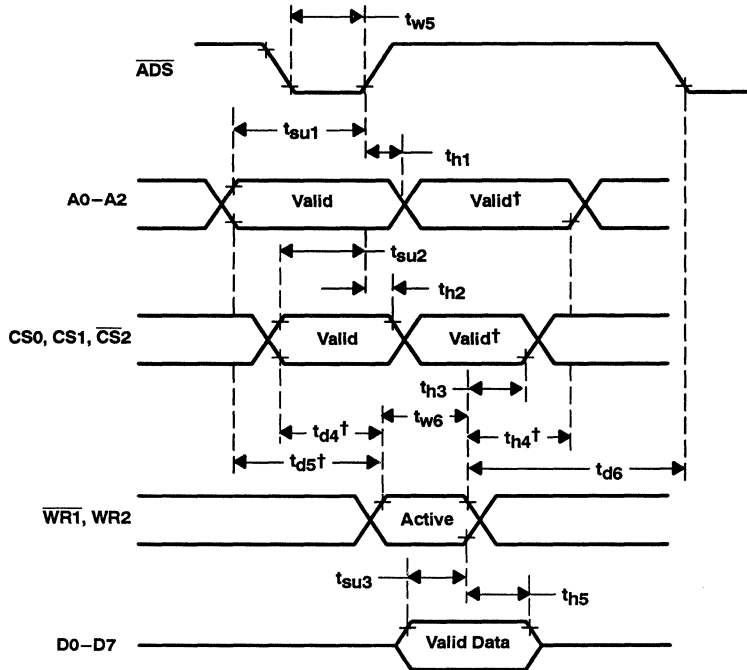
$t_{w5}$

$\overline{ADS}$

$t_{su1}$

$t_{h1}$

A0–A2

Valid

Valid†

$t_{su2}$

$t_{h2}$

CS0, CS1, $\overline{CS}2$

Valid

Valid†

$t_{h3}$

$t_{d4}$†

$t_{w6}$

$t_{h4}$†

$t_{d5}$†

$t_{d6}$

$\overline{WR1}$, WR2

Active

$t_{su3}$

$t_{h5}$

D0–D7

Valid Data